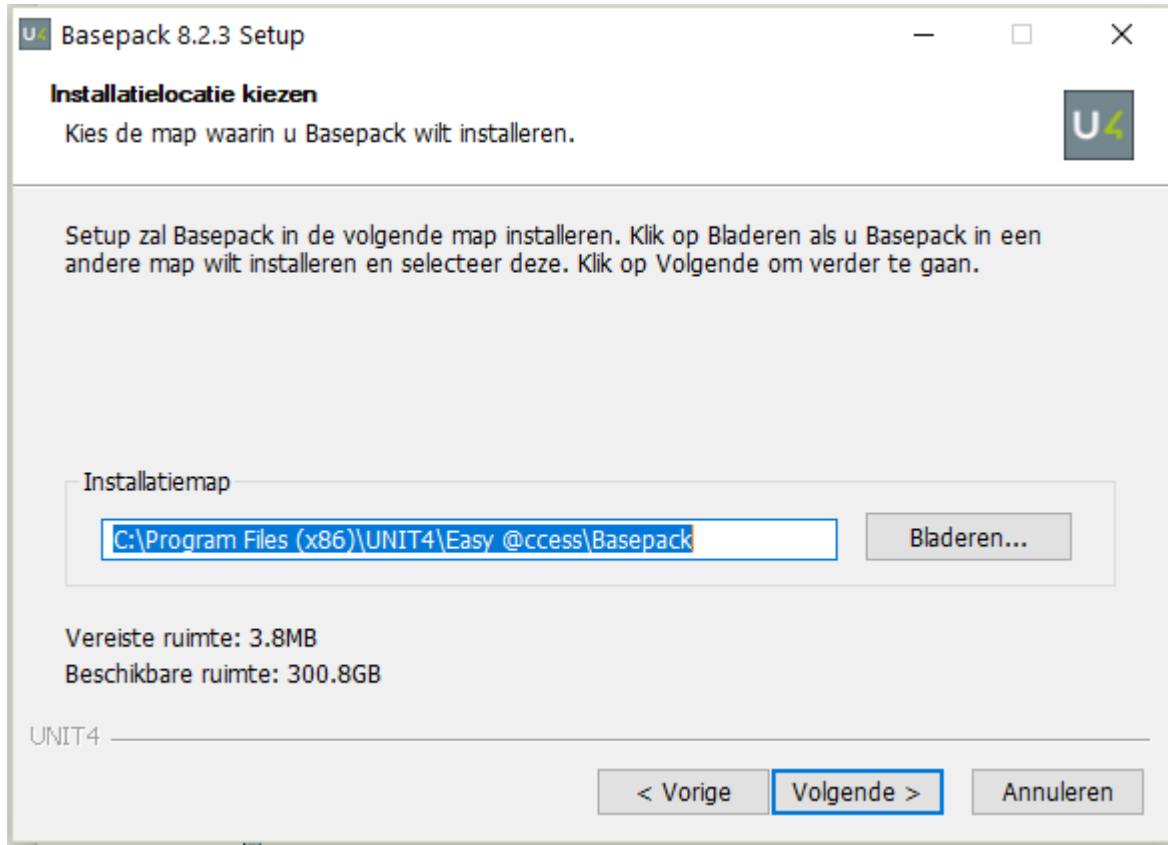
U4 Basepack 8.2.3 Setup

Installatielocatie kiezen
Kies de map waarin u Basepack wilt installeren.

U4

Setup zal Basepack in de volgende map installeren. Klik op Bladeren als u Basepack in een andere map wilt installeren en selecteer deze. Klik op Volgende om verder te gaan.

Installatiemap

C:\Program Files (x86)\UNIT4\Easy @ccess\Basepack

Bladeren...

Vereiste ruimte: 3.8MB
Beschikbare ruimte: 300.8GB

UNIT4

< Vorige
Volgende >
Annuleren